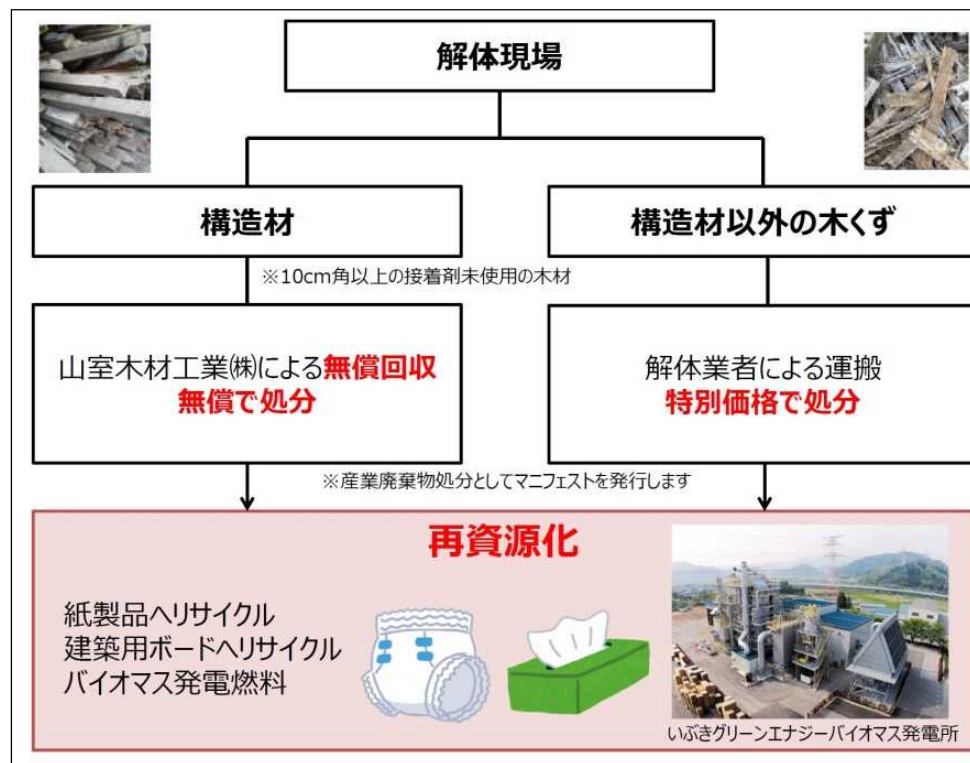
解体現場

構造材

構造材以外の木くず

※10cm角以上の接着剤未使用の木材

山室木材工業㈱による無償回収
無償で処分

解体業者による運搬
特別価格で処分

※産業廃棄物処分としてマニフェストを発行します

再資源化

紙製品へリサイクル
建築用ボードへリサイクル
バイオマス発電燃料

いぶきグリーンエナジーバイオマス発電所